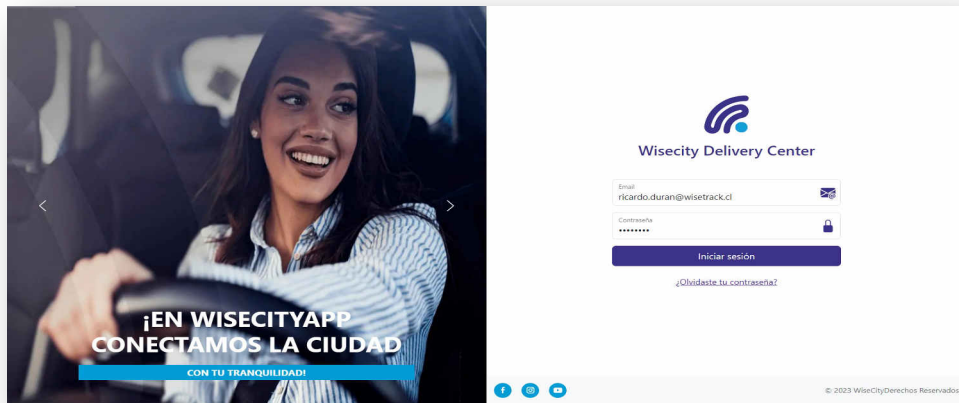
¡EN WISECITYAPP CONECTAMOS LA CIUDAD

CON TU TRANQUILIDAD!

Wisecity Delivery Center

Email
ricardo.duran@wisetrack.cl

Contraseña
••••••••

Iniciar sesión

¿Olvidaste tu contraseña?

© 2023 WiseCityDerechos Reservados